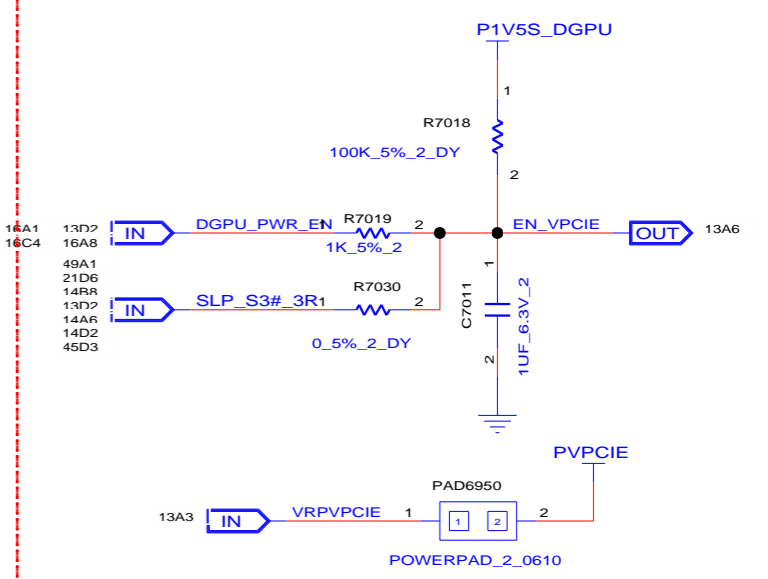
P1V5S_DGPU

1

R7018

100K_5%_2_DY

2

16A1
16C4

13D2
16A8

IN

DGPU_PWR_EN

1

R7019

2

1K_5%_2

EN_VPCIE

OUT

13A6

49A1
21D6
14B8
13D2
14A6
14D2
45D3

IN

SLP_S3#_3R

1

R7030

2

0_5%_2_DY

1

C7011

1UF_6.3V_2

2

PVPCIE

PAD6950

13A3

IN

VRPVPCIE

1

1

2

2

POWERPAD_2_0610